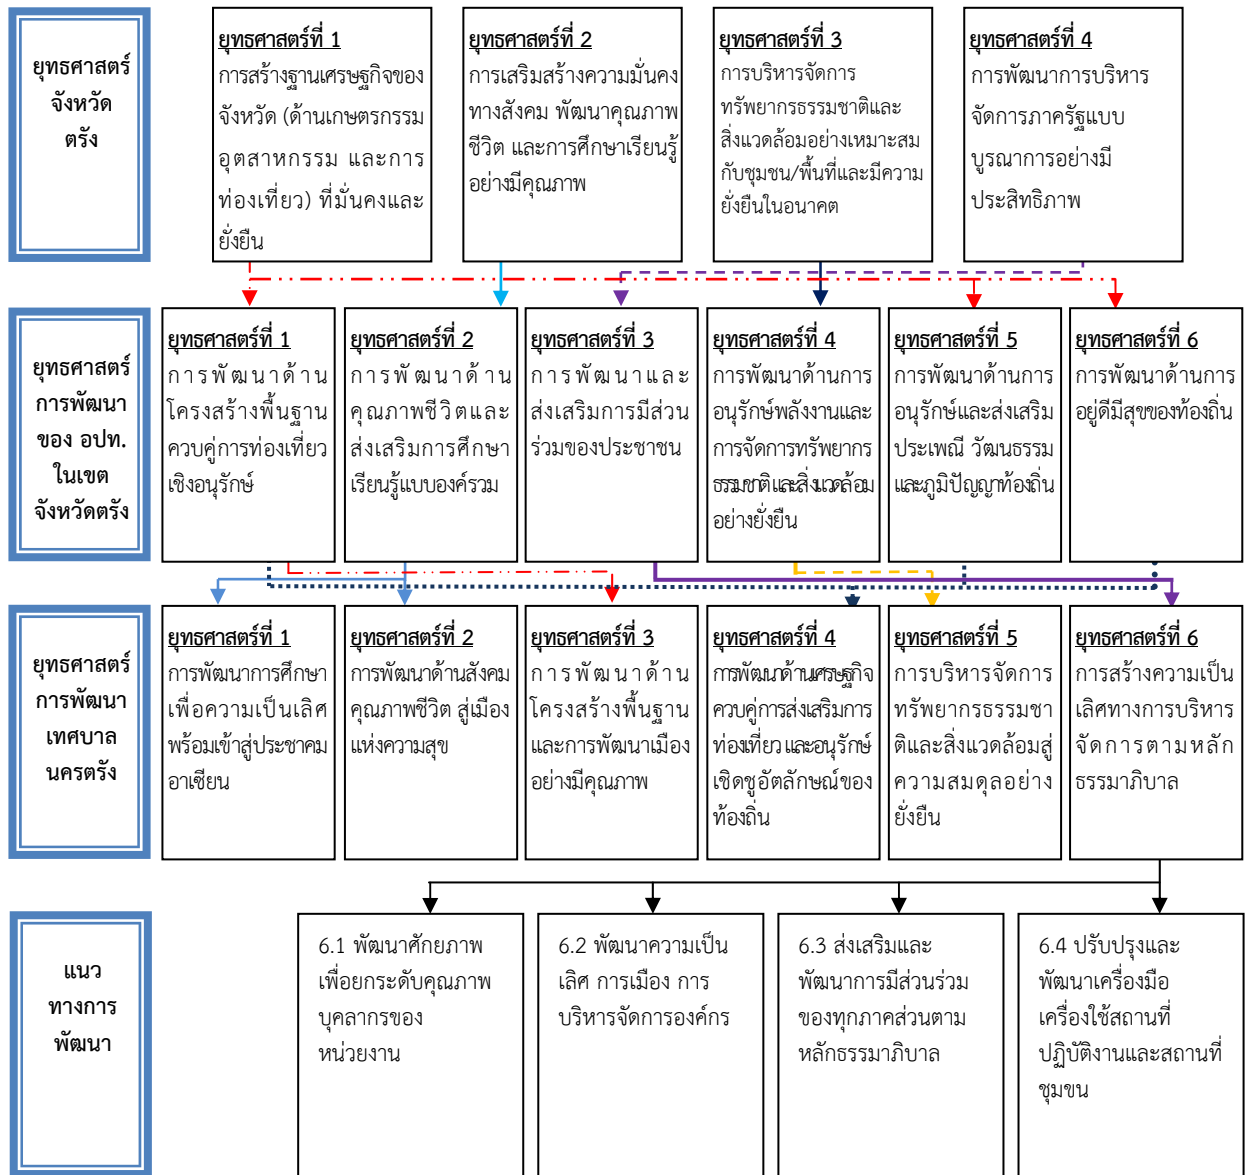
ยุทธศาสตร์จังหวัดตรัง

ยุทธศาสตร์ที่ 1
การสร้างฐานเศรษฐกิจของจังหวัด (ด้านเกษตรกรรม อุตสาหกรรม และการท่องเที่ยว) ที่มั่นคงและยั่งยืน

ยุทธศาสตร์ที่ 2
การเสริมสร้างความมั่นคงทางสังคม พัฒนาคุณภาพชีวิต และการศึกษาเรียนรู้อย่างมีคุณภาพ

ยุทธศาสตร์ที่ 3
การบริหารจัดการทรัพยากรธรรมชาติและสิ่งแวดล้อมอย่างเหมาะสมกับชุมชน/พื้นที่และมีความยั่งยืนในอนาคต

ยุทธศาสตร์ที่ 4
การพัฒนาการบริหารจัดการภาครัฐแบบบูรณาการอย่างมีประสิทธิภาพ

ยุทธศาสตร์การพัฒนาของ อปท. ในเขตจังหวัดตรัง

ยุทธศาสตร์ที่ 1
การพัฒนาด้านโครงสร้างพื้นฐานควบคู่การท่องเที่ยวเชิงอนุรักษ์

ยุทธศาสตร์ที่ 2
การพัฒนาด้านคุณภาพชีวิตและส่งเสริมการศึกษาเรียนรู้แบบองค์รวม

ยุทธศาสตร์ที่ 3
การพัฒนาและส่งเสริมการมีส่วนร่วมของประชาชน

ยุทธศาสตร์ที่ 4
การพัฒนาด้านการอนุรักษ์พลังงานและการจัดการทรัพยากรธรรมชาติและสิ่งแวดล้อมอย่างยั่งยืน

ยุทธศาสตร์ที่ 5
การพัฒนาด้านการอนุรักษ์และส่งเสริมประเพณี วัฒนธรรม และภูมิปัญญาท้องถิ่น

ยุทธศาสตร์ที่ 6
การพัฒนาด้านการอยู่ดีมีสุขของท้องถิ่น

ยุทธศาสตร์การพัฒนาเทศบาลนครตรัง

ยุทธศาสตร์ที่ 1
การพัฒนาการศึกษาเพื่อความเป็นเลิศพร้อมเข้าสู่ประชาคมอาเซียน

ยุทธศาสตร์ที่ 2
การพัฒนาด้านสังคม คุณภาพชีวิต สู่เมืองแห่งความสุข

ยุทธศาสตร์ที่ 3
การพัฒนาด้านโครงสร้างพื้นฐานและการพัฒนาเมืองอย่างมีคุณภาพ

ยุทธศาสตร์ที่ 4
การพัฒนาด้านเศรษฐกิจควบคู่การส่งเสริมการท่องเที่ยวและอนุรักษ์เชิดชูอัตลักษณ์ของท้องถิ่น

ยุทธศาสตร์ที่ 5
การบริหารจัดการทรัพยากรธรรมชาติและสิ่งแวดล้อมสู่ความสมดุลอย่างยั่งยืน

ยุทธศาสตร์ที่ 6
การสร้างความเป็นเลิศทางการบริหารจัดการตามหลักธรรมาภิบาล

แนวทางการพัฒนา

6.1 พัฒนาศักยภาพเพื่อยกระดับคุณภาพบุคลากรของหน่วยงาน

6.2 พัฒนาความเป็นเลิศ การเมือง การบริหารจัดการองค์กร

6.3 ส่งเสริมและพัฒนาการมีส่วนร่วมของทุกภาคส่วนตามหลักธรรมาภิบาล

6.4 ปรับปรุงและพัฒนาเครื่องมือเครื่องใช้สถานที่ปฏิบัติงานและสถานที่ชุมชน